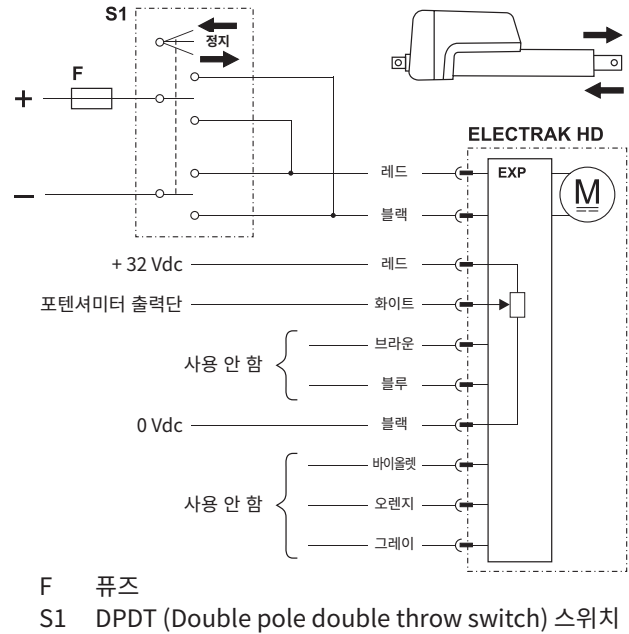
S1

정지

F

+

–

ELECTRAK HD

EXP

M

레드

블랙

+ 32 Vdc

레드

포텐셔미터 출력단

화이트

사용 안 함

브라운

블루

0 Vdc

블랙

바이올렛

사용 안 함

오렌지

그레이

F 퓨즈

S1 DPDT (Double pole double throw switch) 스위치